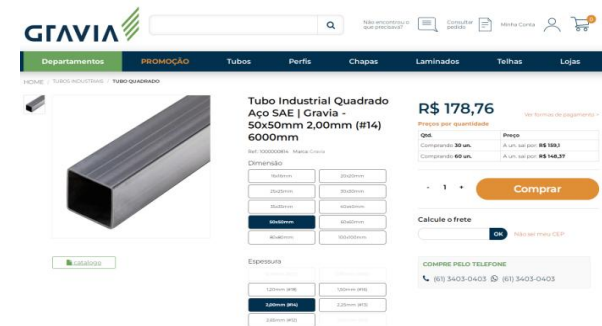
GRAVIA

Não encontrou o que precisava? Consultar pedido Minha Conta 0

Departamentos PROMOÇÃO Tubos Perfis Chapas Laminados Telhas Lojas

HOME | TUBOS INDUSTRIAIS | TUBO QUADRADO

Tubo Industrial Quadrado Aço SAE | Gravia - 50x50mm 2,00mm (#14) 6000mm

Ref: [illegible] Marca: Gravia

Dimensão

| 15x15mm | 20x20mm |
|---|---|
| 25x25mm | 30x30mm |
| 35x35mm | 40x40mm |
| 50x50mm | 60x60mm |
| 80x80mm | 100x100mm |

Espessura

| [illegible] | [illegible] |
|---|---|
| 1,20mm (#18) | 1,50mm (#16) |
| 2,00mm (#14) | 2,25mm (#13) |
| 2,65mm (#12) | |

R$ 178,76

Ver formas de pagamento >

Preços por quantidade

| Qtd. | Preço |
|---|---|
| Comprando 30 un. | A un. sai por: R$ 159,1 |
| Comprando 60 un. | A un. sai por: R$ 148,37 |

- 1 +

Comprar

Calcule o frete

OK Não sei meu CEP

COMPRE PELO TELEFONE

(61) 3403-0403 (61) 3403-0403

Catálogo